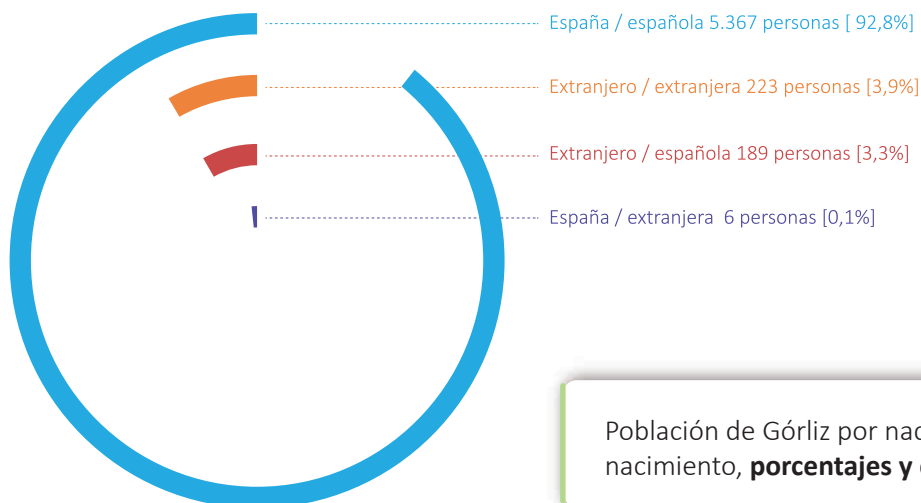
España / española 5.367 personas [ 92,8%]

Extranjero / extranjera 223 personas [3,9%]

Extranjero / española 189 personas [3,3%]

España / extranjera 6 personas [0,1%]

Población de Górliz por nac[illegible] nacimiento, **porcentajes y** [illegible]